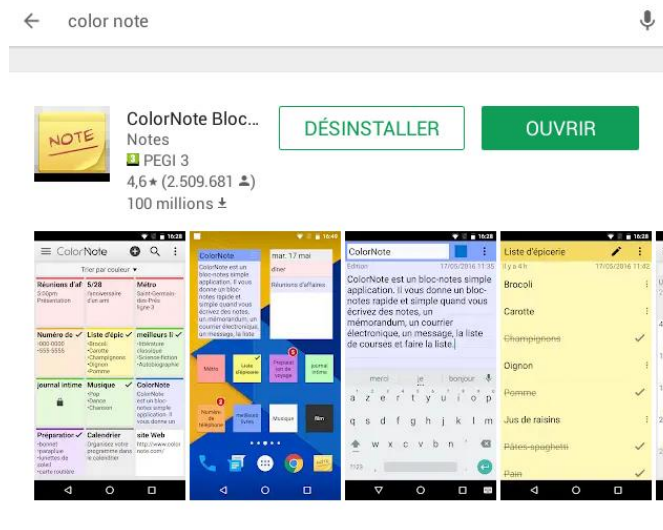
color note

NOTE

ColorNote Bloc...
Notes
PEGI 3
4,6★ (2.509.681)
100 millions

DÉSINSTALLER

OUVRIR

16:28
ColorNote
Trier par couleur
Réunions d'af 5/28 Métro
5:00pm Présentation
•anniversaire d'un ami
Saint-Germain-des-Prés ligne 4
Numéro de ✓ Liste d'épic ✓ meilleurs li ✓
•800 0000 •555 5555
•Brocoli •Carotte •Champignons •Oignon •Pomme
•littérature classique •Science fiction •Autobiographie
journal intime Musique ✓ ColorNote
•Pop •Danse •Chanson
ColorNote est un bloc-notes simple application. Il vous donne un
Préparation ✓ Calendrier site Web
•bonnet •parapluie •lunettes de soleil •carte routière
Organisez votre programme dans le calendrier
http://www.colornote.com/

16:40
ColorNote
ColorNote est un bloc-notes simple application. Il vous donne un bloc-notes rapide et simple quand vous écrivez des notes, un mémorandum, un courrier électronique, un message, la liste
mar. 17 mai
dîner
Réunions d'affaires
Métro
Liste d'épicerie
Préparation de voyage
journal intime
Numéro de téléphone
meilleurs livres
Musique
film

16:28
ColorNote
Edition 17/05/2016 11:35
ColorNote est un bloc-notes simple application. Il vous donne un bloc-notes rapide et simple quand vous écrivez des notes, un mémorandum, un courrier électronique, un message, la liste de courses et faire la liste.
merci je bonjour
a z e r t y u i o p
q s d f g h j k l m
w x c v b n '
?123 ,

16:28
Liste d'épicerie
Il y a 4 h 17/05/2016 11:42
Brocoli
Carotte
Champignons
Oignon
Pomme
Jus de raisins
Pâtes spaghetti
Pain